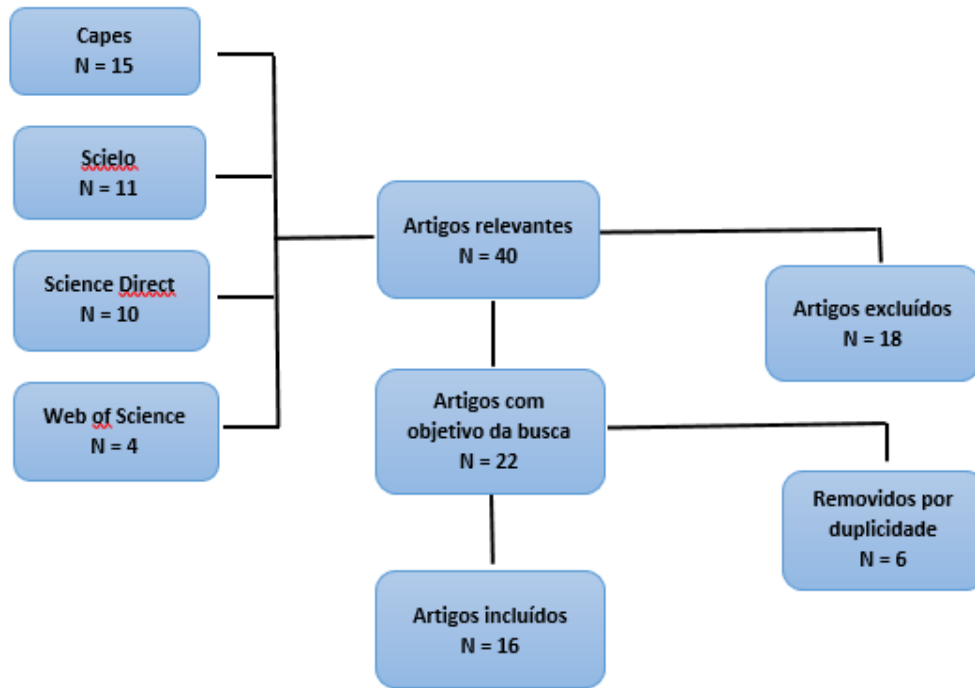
Capes
N = 15

Scielo
N = 11

Science Direct
N = 10

Web of Science
N = 4

Artigos relevantes
N = 40

Artigos excluídos
N = 18

Artigos com objetivo da busca
N = 22

Removidos por duplicidade
N = 6

Artigos incluídos
N = 16